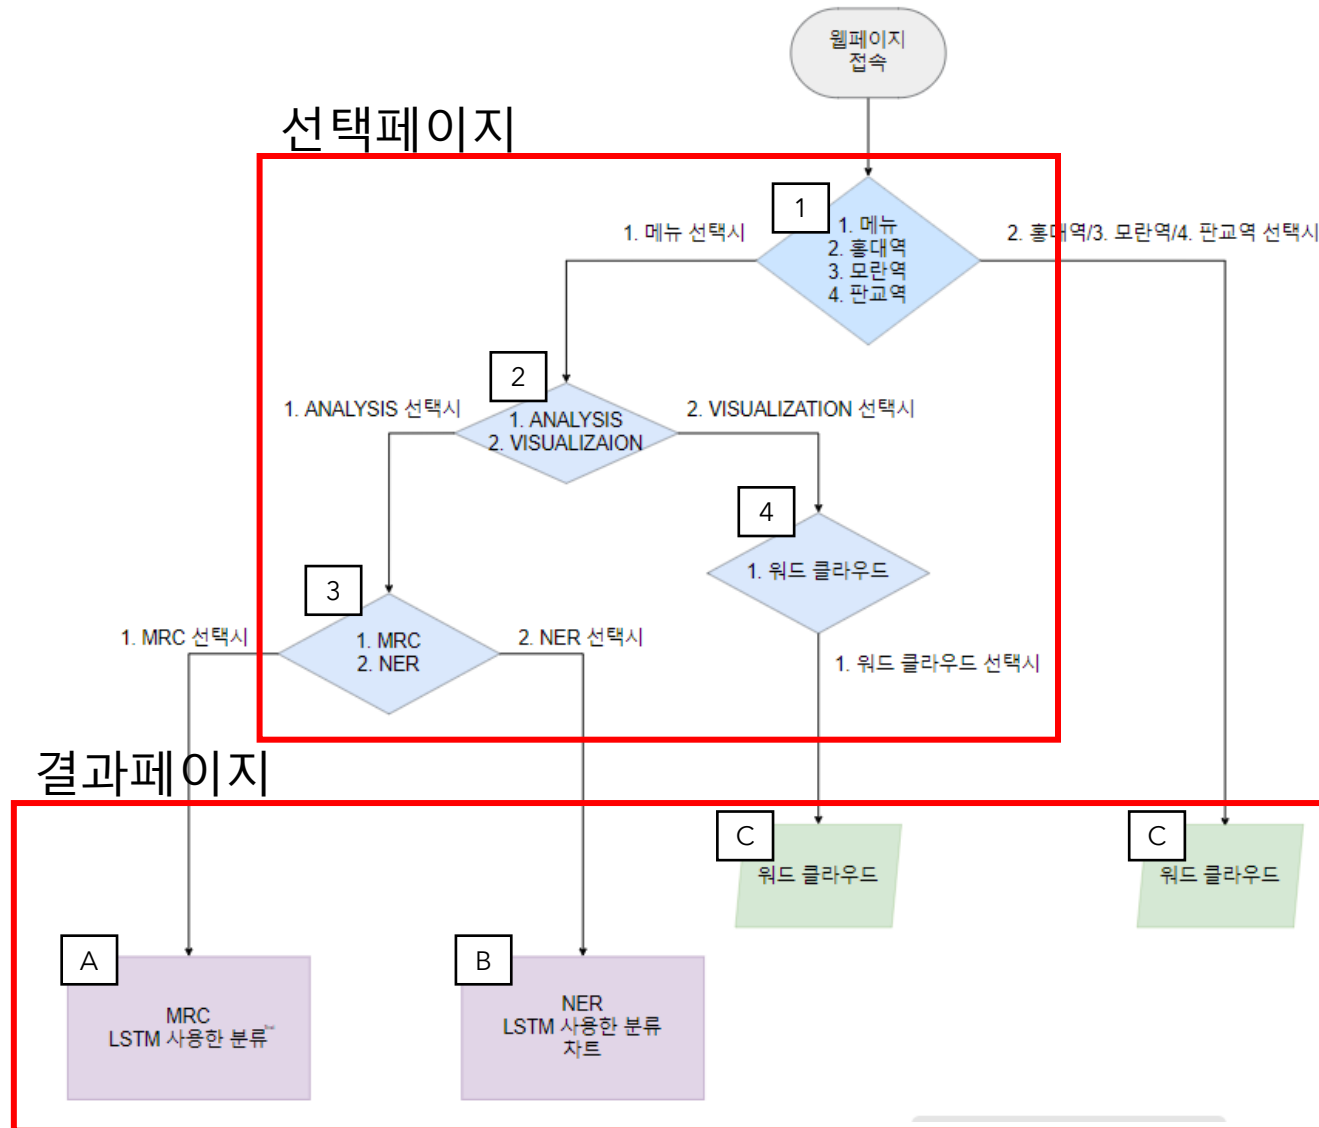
웹페이지
접속

선택페이지

1

1. 메뉴 선택시

1. 메뉴
2. 홍대역
3. 모란역
4. 판교역

2. 홍대역/3. 모란역/4. 판교역 선택시

2

1. ANALYSIS 선택시

1. ANALYSIS
2. VISUALIZAION

2. VISUALIZATION 선택시

4

1. 워드 클라우드

3

1. MRC 선택시

1. MRC
2. NER

2. NER 선택시

1. 워드 클라우드 선택시

결과페이지

C

워드 클라우드

C

워드 클라우드

A

MRC
LSTM 사용한 분류

B

NER
LSTM 사용한 분류
차트